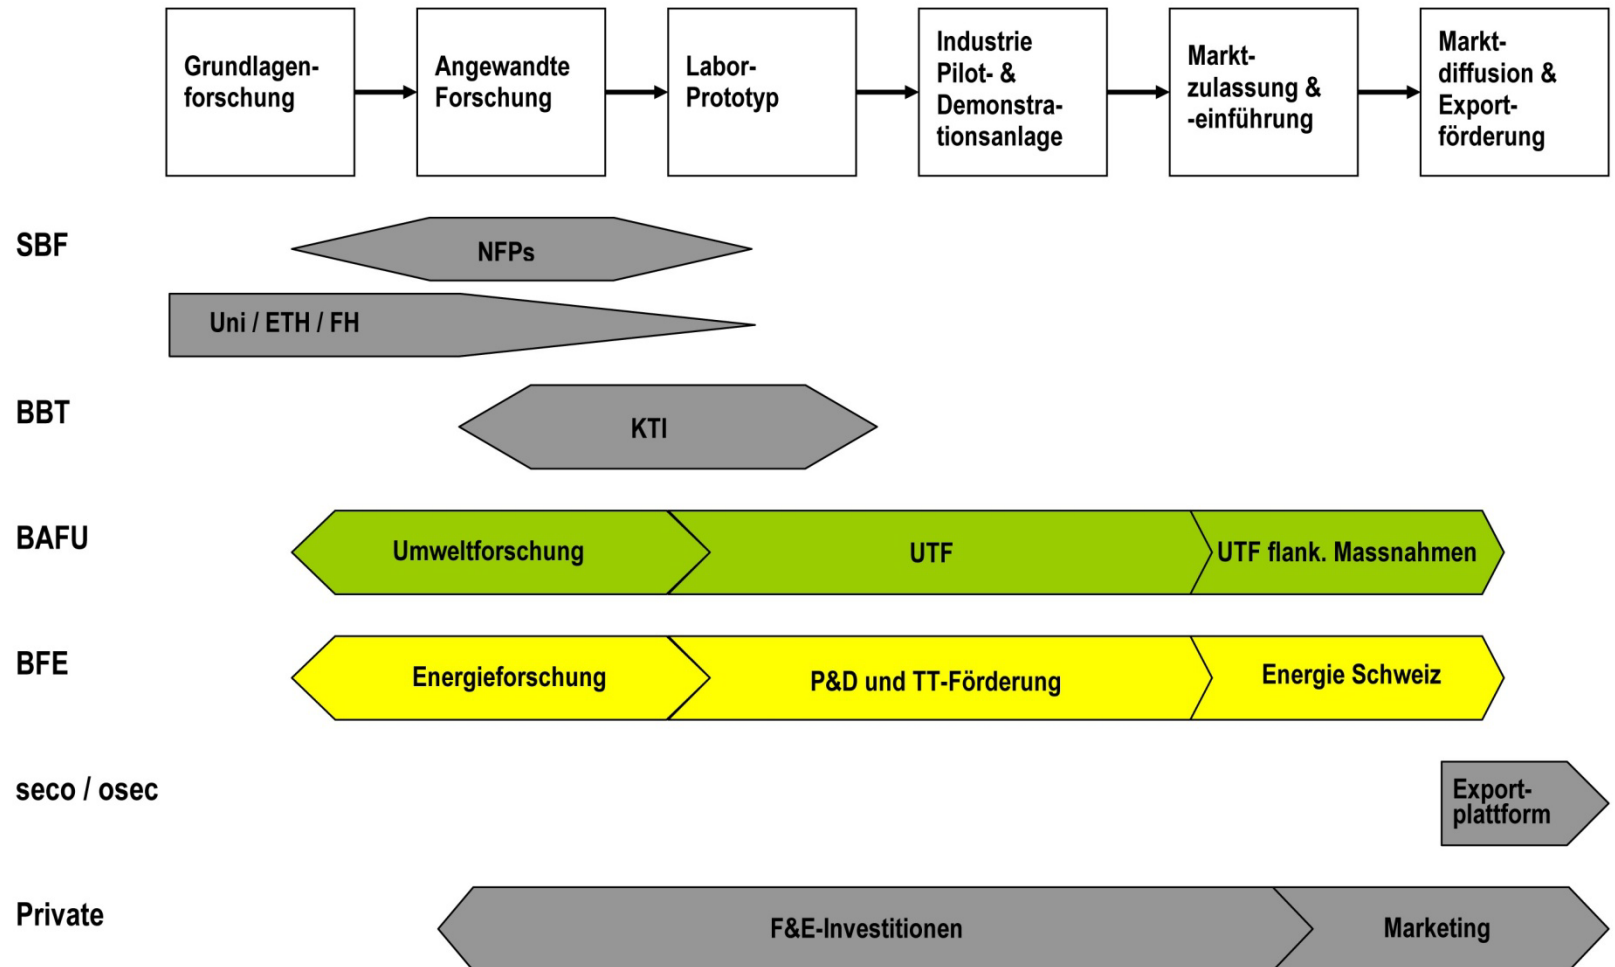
Grundlagenforschung

Angewandte Forschung

Labor-Prototyp

Industrie Pilot- & Demonstrationsanlage

Marktzulassung & -einführung

Marktdiffusion & Exportförderung

SBF

NFPs

Uni / ETH / FH

BBT

KTI

BAFU

Umweltforschung

UTF

UTF flank. Massnahmen

BFE

Energieforschung

P&D und TT-Förderung

Energie Schweiz

seco / osec

Exportplattform

Private

F&E-Investitionen

Marketing